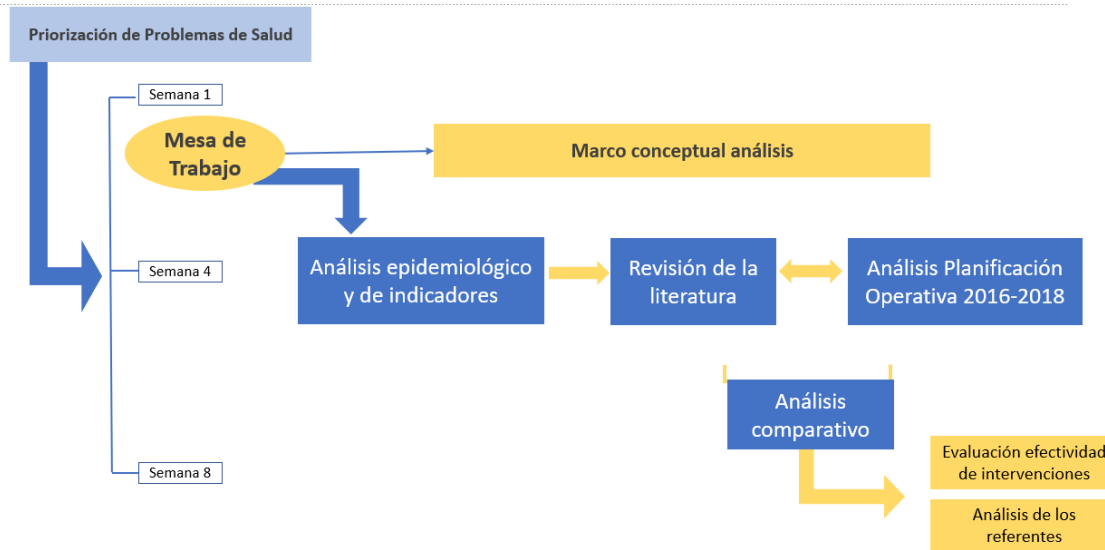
Priorización de Problemas de Salud

Semana 1

Mesa de Trabajo

Marco conceptual análisis

Semana 4

Análisis epidemiológico y de indicadores

Revisión de la literatura

Análisis Planificación Operativa 2016-2018

Análisis comparativo

Semana 8

Evaluación efectividad de intervenciones

Análisis de los referentes